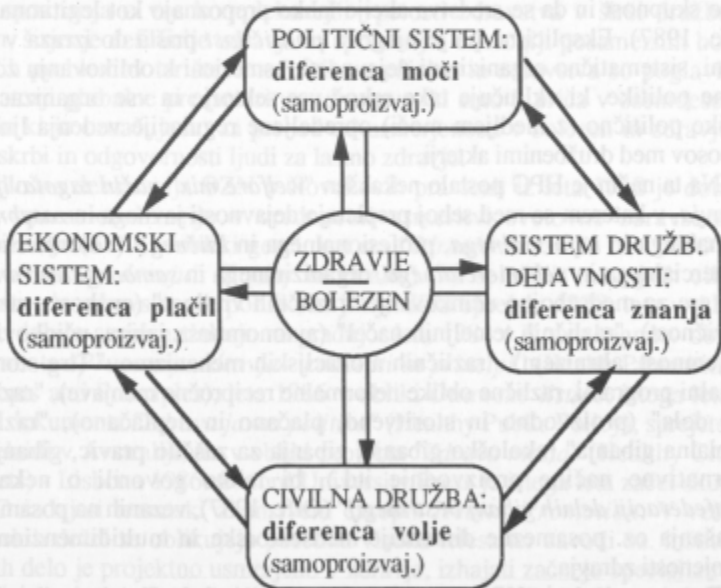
POLITIČNI SISTEM:
diferenca moči
(samoproizvaj.)

EKONOMSKI SISTEM:
diferenca plačil
(samoproizvaj.)

ZDRAVJE
BOLEZEN

SISTEM DRUŽB. DEJAVNOSTI:
diferenca znanja
(samoproizvaj.)

CIVILNA DRUŽBA:
diferenca volje
(samoproizvaj.)